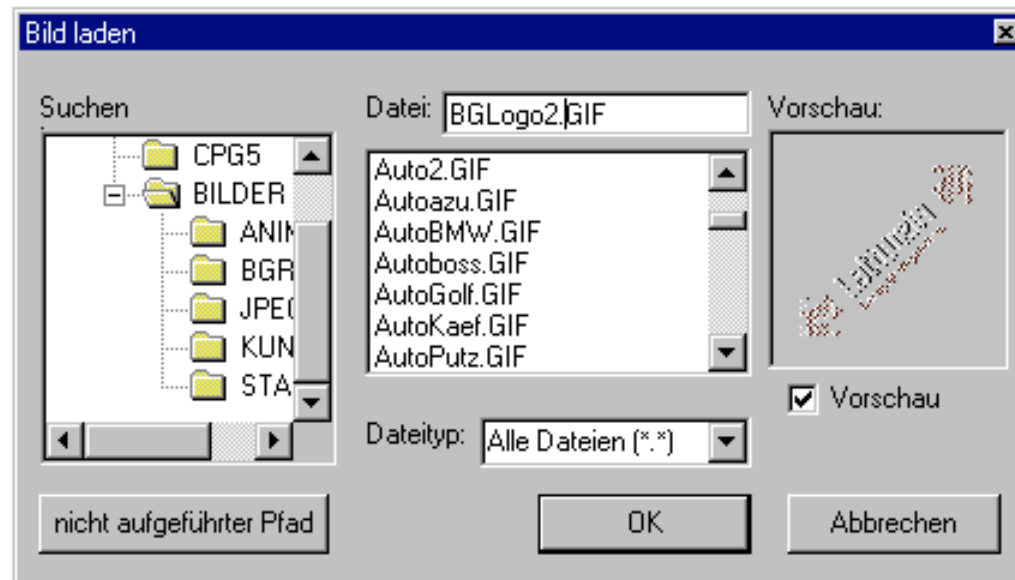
Bild laden

Suchen

CPG5
BILDER
ANIM
BGR
JPE(
KUN
STA

Datei: BGLogo2.GIF

Auto2.GIF
Autoazu.GIF
AutoBMW.GIF
Autoboss.GIF
AutoGolf.GIF
AutoKaef.GIF
AutoPutz.GIF

Dateityp: Alle Dateien (*.*)

Vorschau:

Vorschau

nicht aufgeführter Pfad

OK

Abbrechen